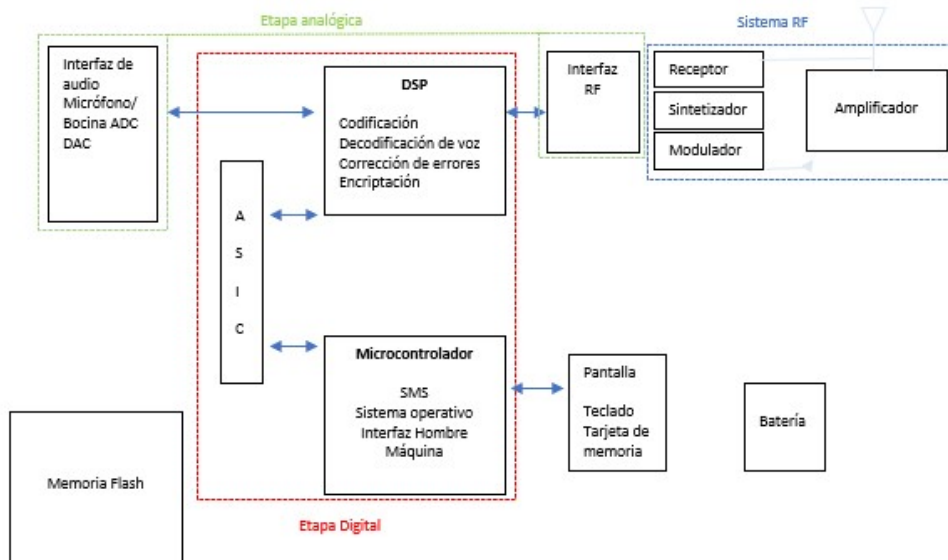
Etapa analógica

Sistema RF

Interfaz de audio Micrófono/ Bocina ADC DAC

DSP

Codificación
Decodificación de voz
Corrección de errores
Encriptación

Interfaz RF

Receptor

Sintetizador

Modulador

Amplificador

A
S
I
C

Microcontrolador

SMS
Sistema operativo
Interfaz Hombre Máquina

Pantalla

Teclado
Tarjeta de memoria

Batería

Memoria Flash

Etapa Digital